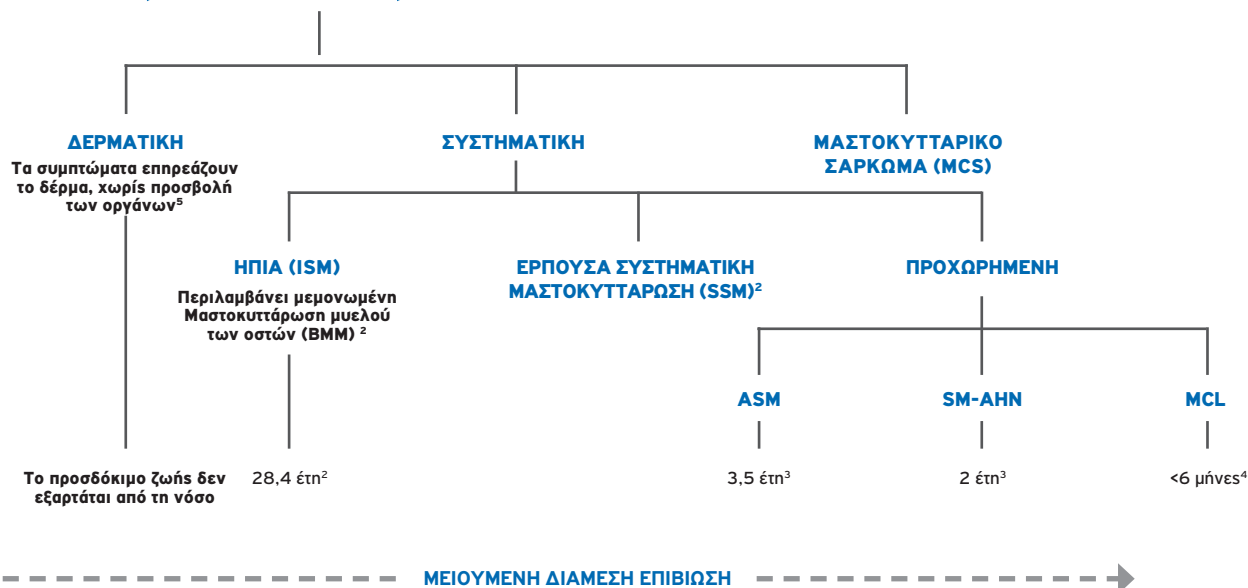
ΔΕΡΜΑΤΙΚΗ

Τα συμπτώματα επηρεάζουν το δέρμα, χωρίς προσβολή των οργάνων$^5$

ΣΥΣΤΗΜΑΤΙΚΗ

ΜΑΣΤΟΚΥΤΤΑΡΙΚΟ ΣΑΡΚΩΜΑ (MCS)

ΗΠΙΑ (ISM)

Περιλαμβάνει μεμονωμένη Μαστοκυττάρωση μυελού των οστών (BMM) $^2$

ΕΡΠΟΥΣΑ ΣΥΣΤΗΜΑΤΙΚΗ ΜΑΣΤΟΚΥΤΤΑΡΩΣΗ (SSM)$^2$

ΠΡΟΧΩΡΗΜΕΝΗ

ASM

SM-AHN

MCL

Το προσδόκιμο ζωής δεν εξαρτάται από τη νόσο

28,4 έτη$^2$

3,5 έτη$^3$

2 έτη$^3$

<6 μήνες$^4$

ΜΕΙΟΥΜΕΝΗ ΔΙΑΜΕΣΗ ΕΠΙΒΙΩΣΗ